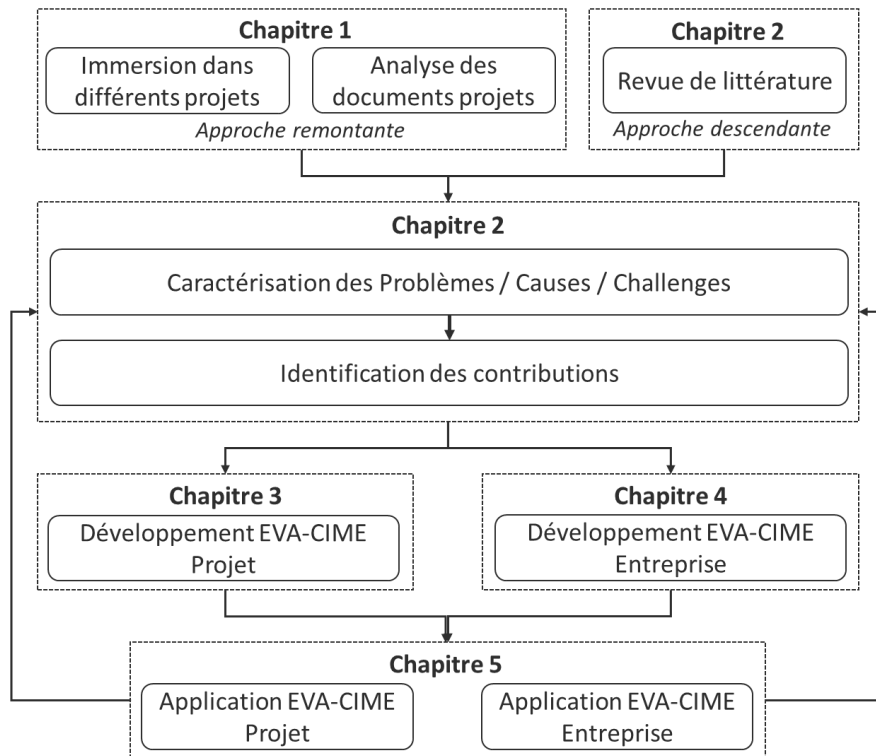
Chapitre 1

Immersion dans différents projets

Analyse des documents projets

Approche remontante

Chapitre 2

Revue de littérature

Approche descendante

Chapitre 2

Caractérisation des Problèmes / Causes / Challenges

Identification des contributions

Chapitre 3

Développement EVA-CIME Projet

Chapitre 4

Développement EVA-CIME Entreprise

Chapitre 5

Application EVA-CIME Projet

Application EVA-CIME Entreprise